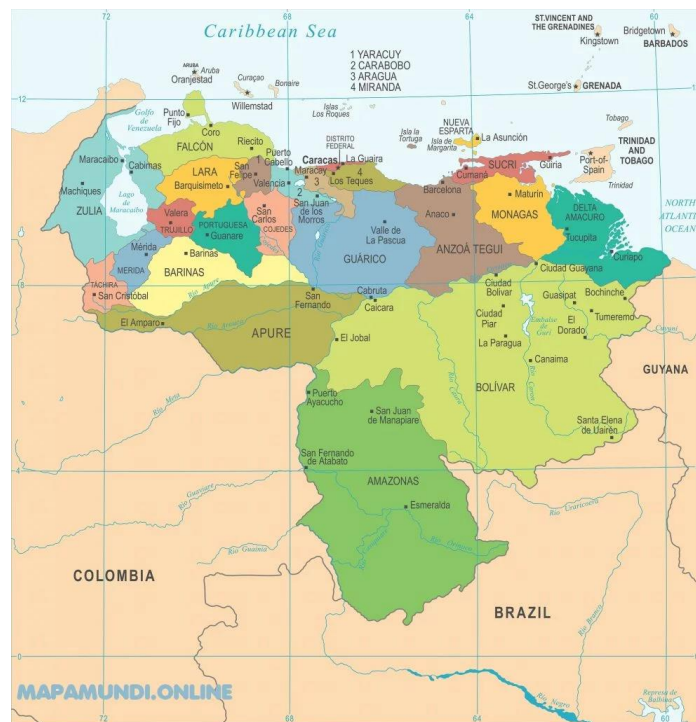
Caribbean Sea

72
68
64
60

1 YARACUY
2 CARABOBO
3 ARAGUA
4 MIRANDA

ST.VINCENT AND THE GRENADINES
Kingstown
Bridgetown
BARBADOS

ARUBA
Aruba
Oranjestad
Curaçao
Bonaire
Willemstad
Islas Los Roques
St.George's
GRENADA
Tobago
TRINIDAD AND TOBAGO
Port-of-Spain
Trinidad

12

Golfo de Venezuela
Punto Fijo
Coro
FALCÓN
Riecito
Maracaibo
Cabimas
Machiques
ZULIA
Lago de Maracaibo
LARA
Barquisimeto
San Felipe
1
Puerto Cabello
Valencia
2
DISTRITO FEDERAL
Caracas
La Guaira
Maracay
3
4
Los Teques
Isla la Tortuga
NUEVA ESPARTA
Isla de Margarita
La Asunción
SUCRI
Cumaná
Guiria
Barcelona
Maturín
MONAGAS
DELTA AMACURO
Tucupita
NORTH ATLANTIC OCEAN
Valera
TRUJILLO
PORTUGUESA
Guanare
San Carlos
COJEDES
San Juan de los Morros
Valle de La Pascua
Anaco
ANZOÁTEGUI
GUÁRICO
Curiapo
Mérida
MERIDA
Barinas
BARINAS
TÁCHIRA
San Cristóbal
El Amparo
San Fernando
APURE
Cabruta
Caicara
Ciudad Guayana
Ciudad Bolívar
Guasipat
Bochinche
Tumeremo
Ciudad Piar
El Dorado
La Paragua
Canaima
El Jobal
BOLÍVAR
GUYANA
Puerto Ayacucho
San Juan de Manapiare
Santa Elena de Uairén

4

San Fernando de Atabato
AMAZONAS
Esmeralda
COLOMBIA
BRAZIL

0

MAPAMUNDI.ONLINE